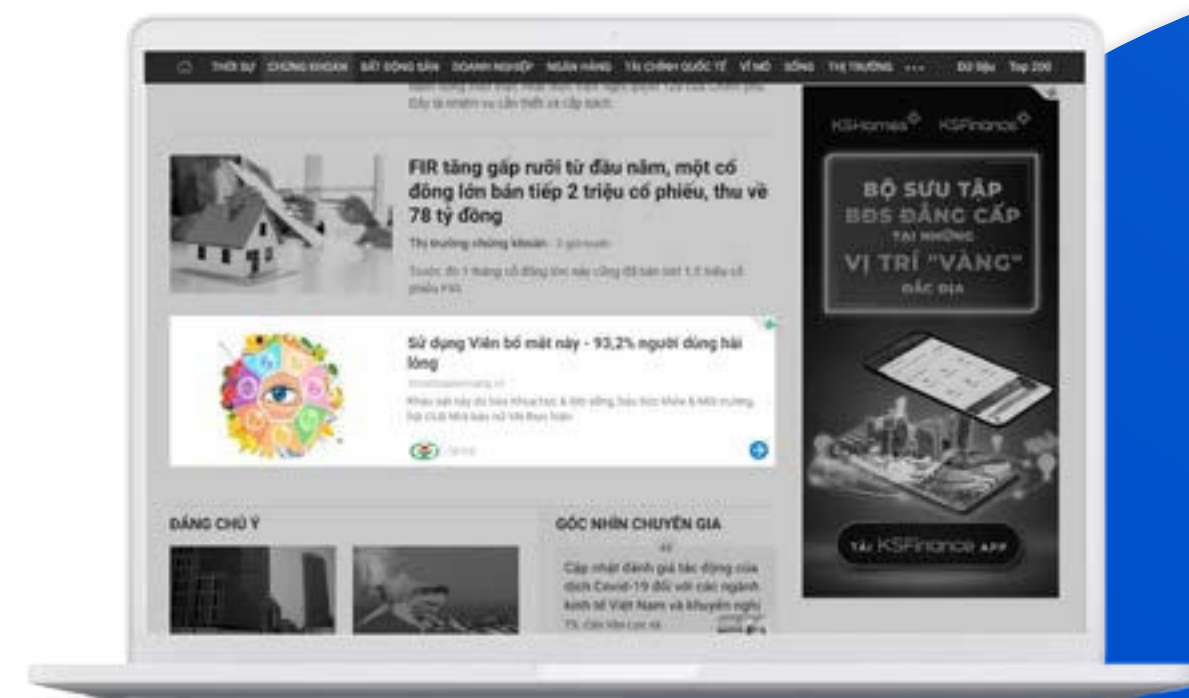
THỜI SỰ CHỨNG KHOÁN BẤT ĐỘNG SẢN DOANH NGHIỆP NGÂN HÀNG TÀI CHÍNH QUỐC TẾ VĨ MÔ SỐNG THỊ TRƯỜNG ••• Dữ liệu Top 200

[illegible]

FIR tăng gấp rưỡi từ đầu năm, một cổ đông lớn bán tiếp 2 triệu cổ phiếu, thu về 78 tỷ đồng

Thị trường chứng khoán · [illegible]

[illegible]

Sử dụng Viên bổ mắt này - 93,2% người dùng hài lòng

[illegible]

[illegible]

ĐÁNG CHÚ Ý

GÓC NHÌN CHUYÊN GIA

Cập nhật đánh giá tác động của dịch Covid-19 đối với các ngành kinh tế Việt Nam và khuyến nghị

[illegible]

KSHomes KSFinance

BỘ SƯU TẬP BĐS ĐẲNG CẤP TẠI NHỮNG VỊ TRÍ "VÀNG" QUỐC GIA

TẢI KSFinance APP